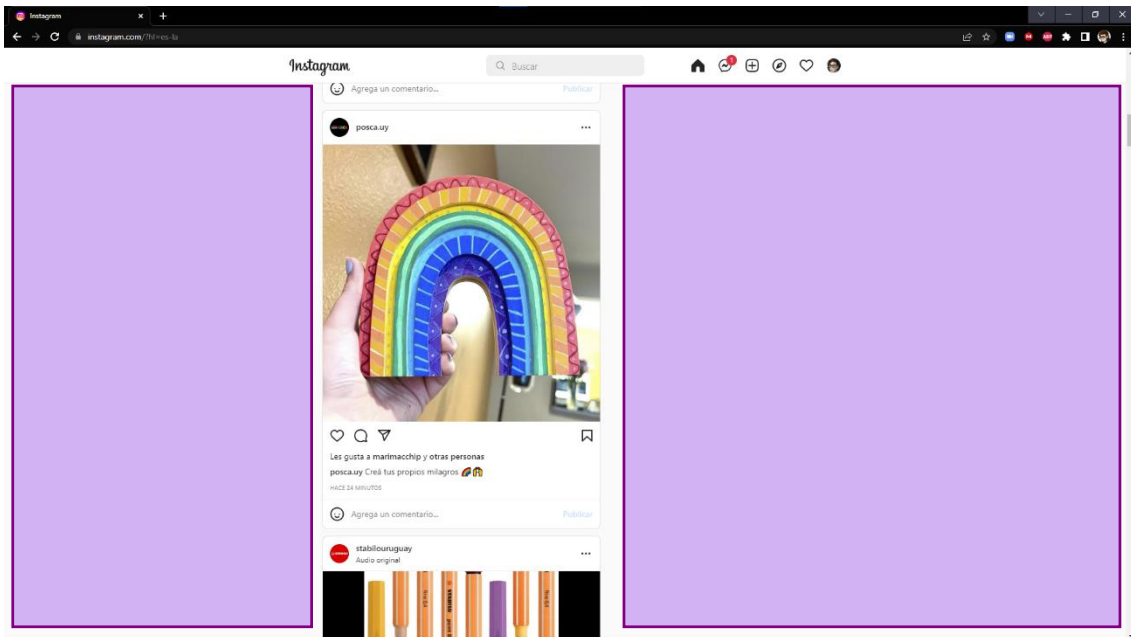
Instagram

instagram.com/?hl=es-la

Instagram

Buscar

1

Agrega un comentario...

Publicar

posca.uy

Les gusta a marimacchip y otras personas

posca.uy Creá tus propios milagros 🌈🙌

HACE 24 MINUTOS

Agrega un comentario...

Publicar

stabilouruguay

Audio original